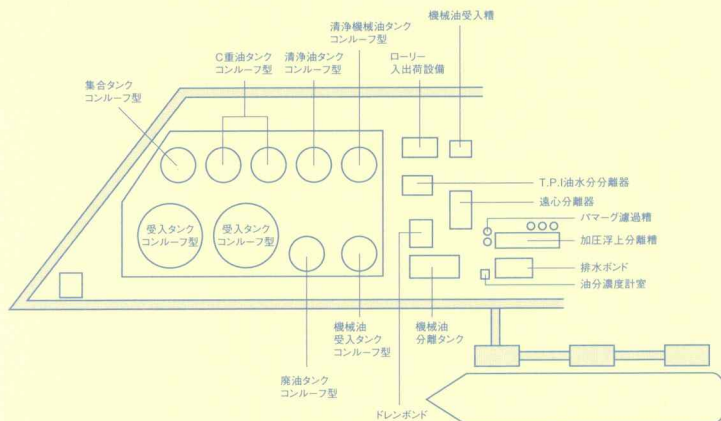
清浄機械油タンク
コンルーフ型

機械油受入槽

C重油タンク
コンルーフ型

清浄油タンク
コンルーフ型

ローリー
入出荷設備

集合タンク
コンルーフ型

T.P.I油水分分離器

遠心分離器

パマーグ濾過槽

受入タンク
コンルーフ型

受入タンク
コンルーフ型

加圧浮上分離槽

排水ポンド

油分濃度計室

機械油
受入タンク
コンルーフ型

機械油
分離タンク

廃油タンク
コンルーフ型

ドレンポンド